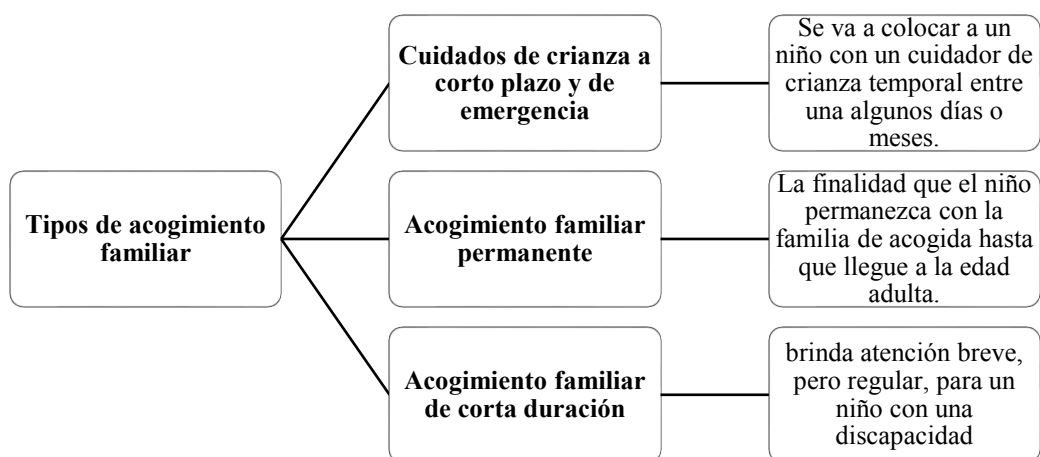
Tipos de acogimiento familiar

Cuidados de crianza a corto plazo y de emergencia

Se va a colocar a un niño con un cuidador de crianza temporal entre una algunos días o meses.

Acogimiento familiar permanente

La finalidad que el niño permanezca con la familia de acogida hasta que llegue a la edad adulta.

Acogimiento familiar de corta duración

brinda atención breve, pero regular, para un niño con una discapacidad